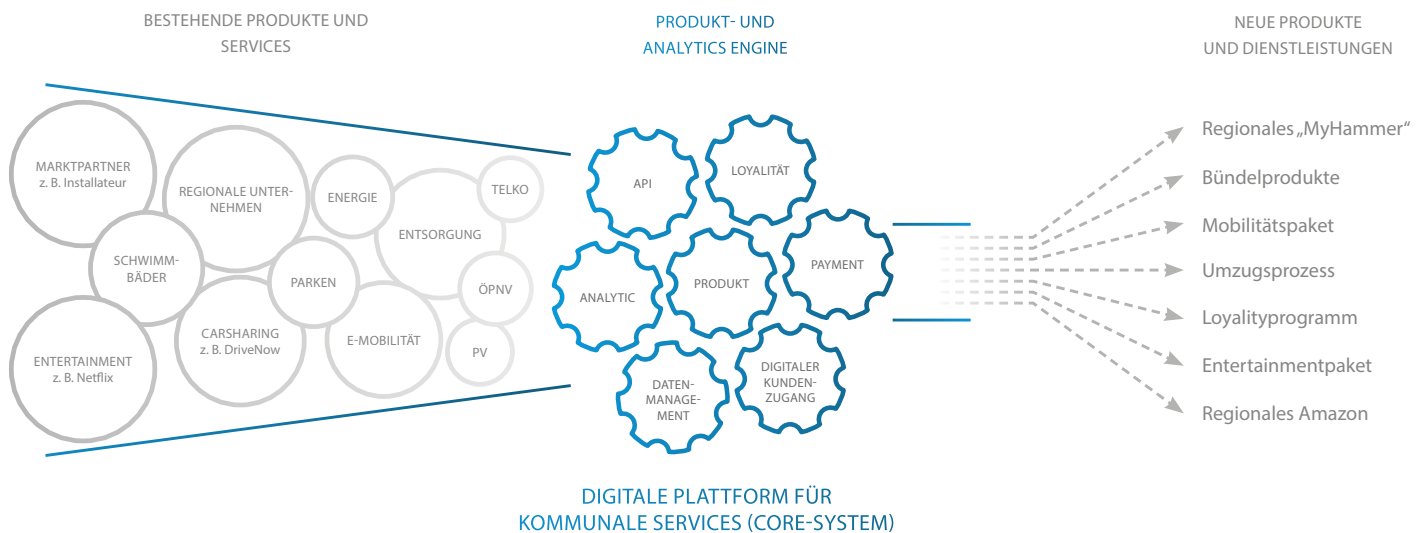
BESTEHENDE PRODUKTE UND SERVICES

PRODUKT- UND ANALYTICS ENGINE

NEUE PRODUKTE UND DIENSTLEISTUNGEN

MARKTPARTNER
z. B. Installateur

REGIONALE UNTERNEHMEN

ENERGIE

TELKO

ENTSORGUNG

SCHWIMMBÄDER

PARKEN

ÖPNV

ENTERTAINMENT
z. B. Netflix

CARSHARING
z. B. DriveNow

E-MOBILITÄT

PV

API

LOYALITÄT

ANALYTIC

PRODUKT

PAYMENT

DATENMANAGEMENT

DIGITALER KUNDENZUGANG

Regionales „MyHammer“

Bündelprodukte

Mobilitätspaket

Umzugsprozess

Loyalityprogramm

Entertainmentpaket

Regionales Amazon

DIGITALE PLATTFORM FÜR KOMMUNALE SERVICES (CORE-SYSTEM)